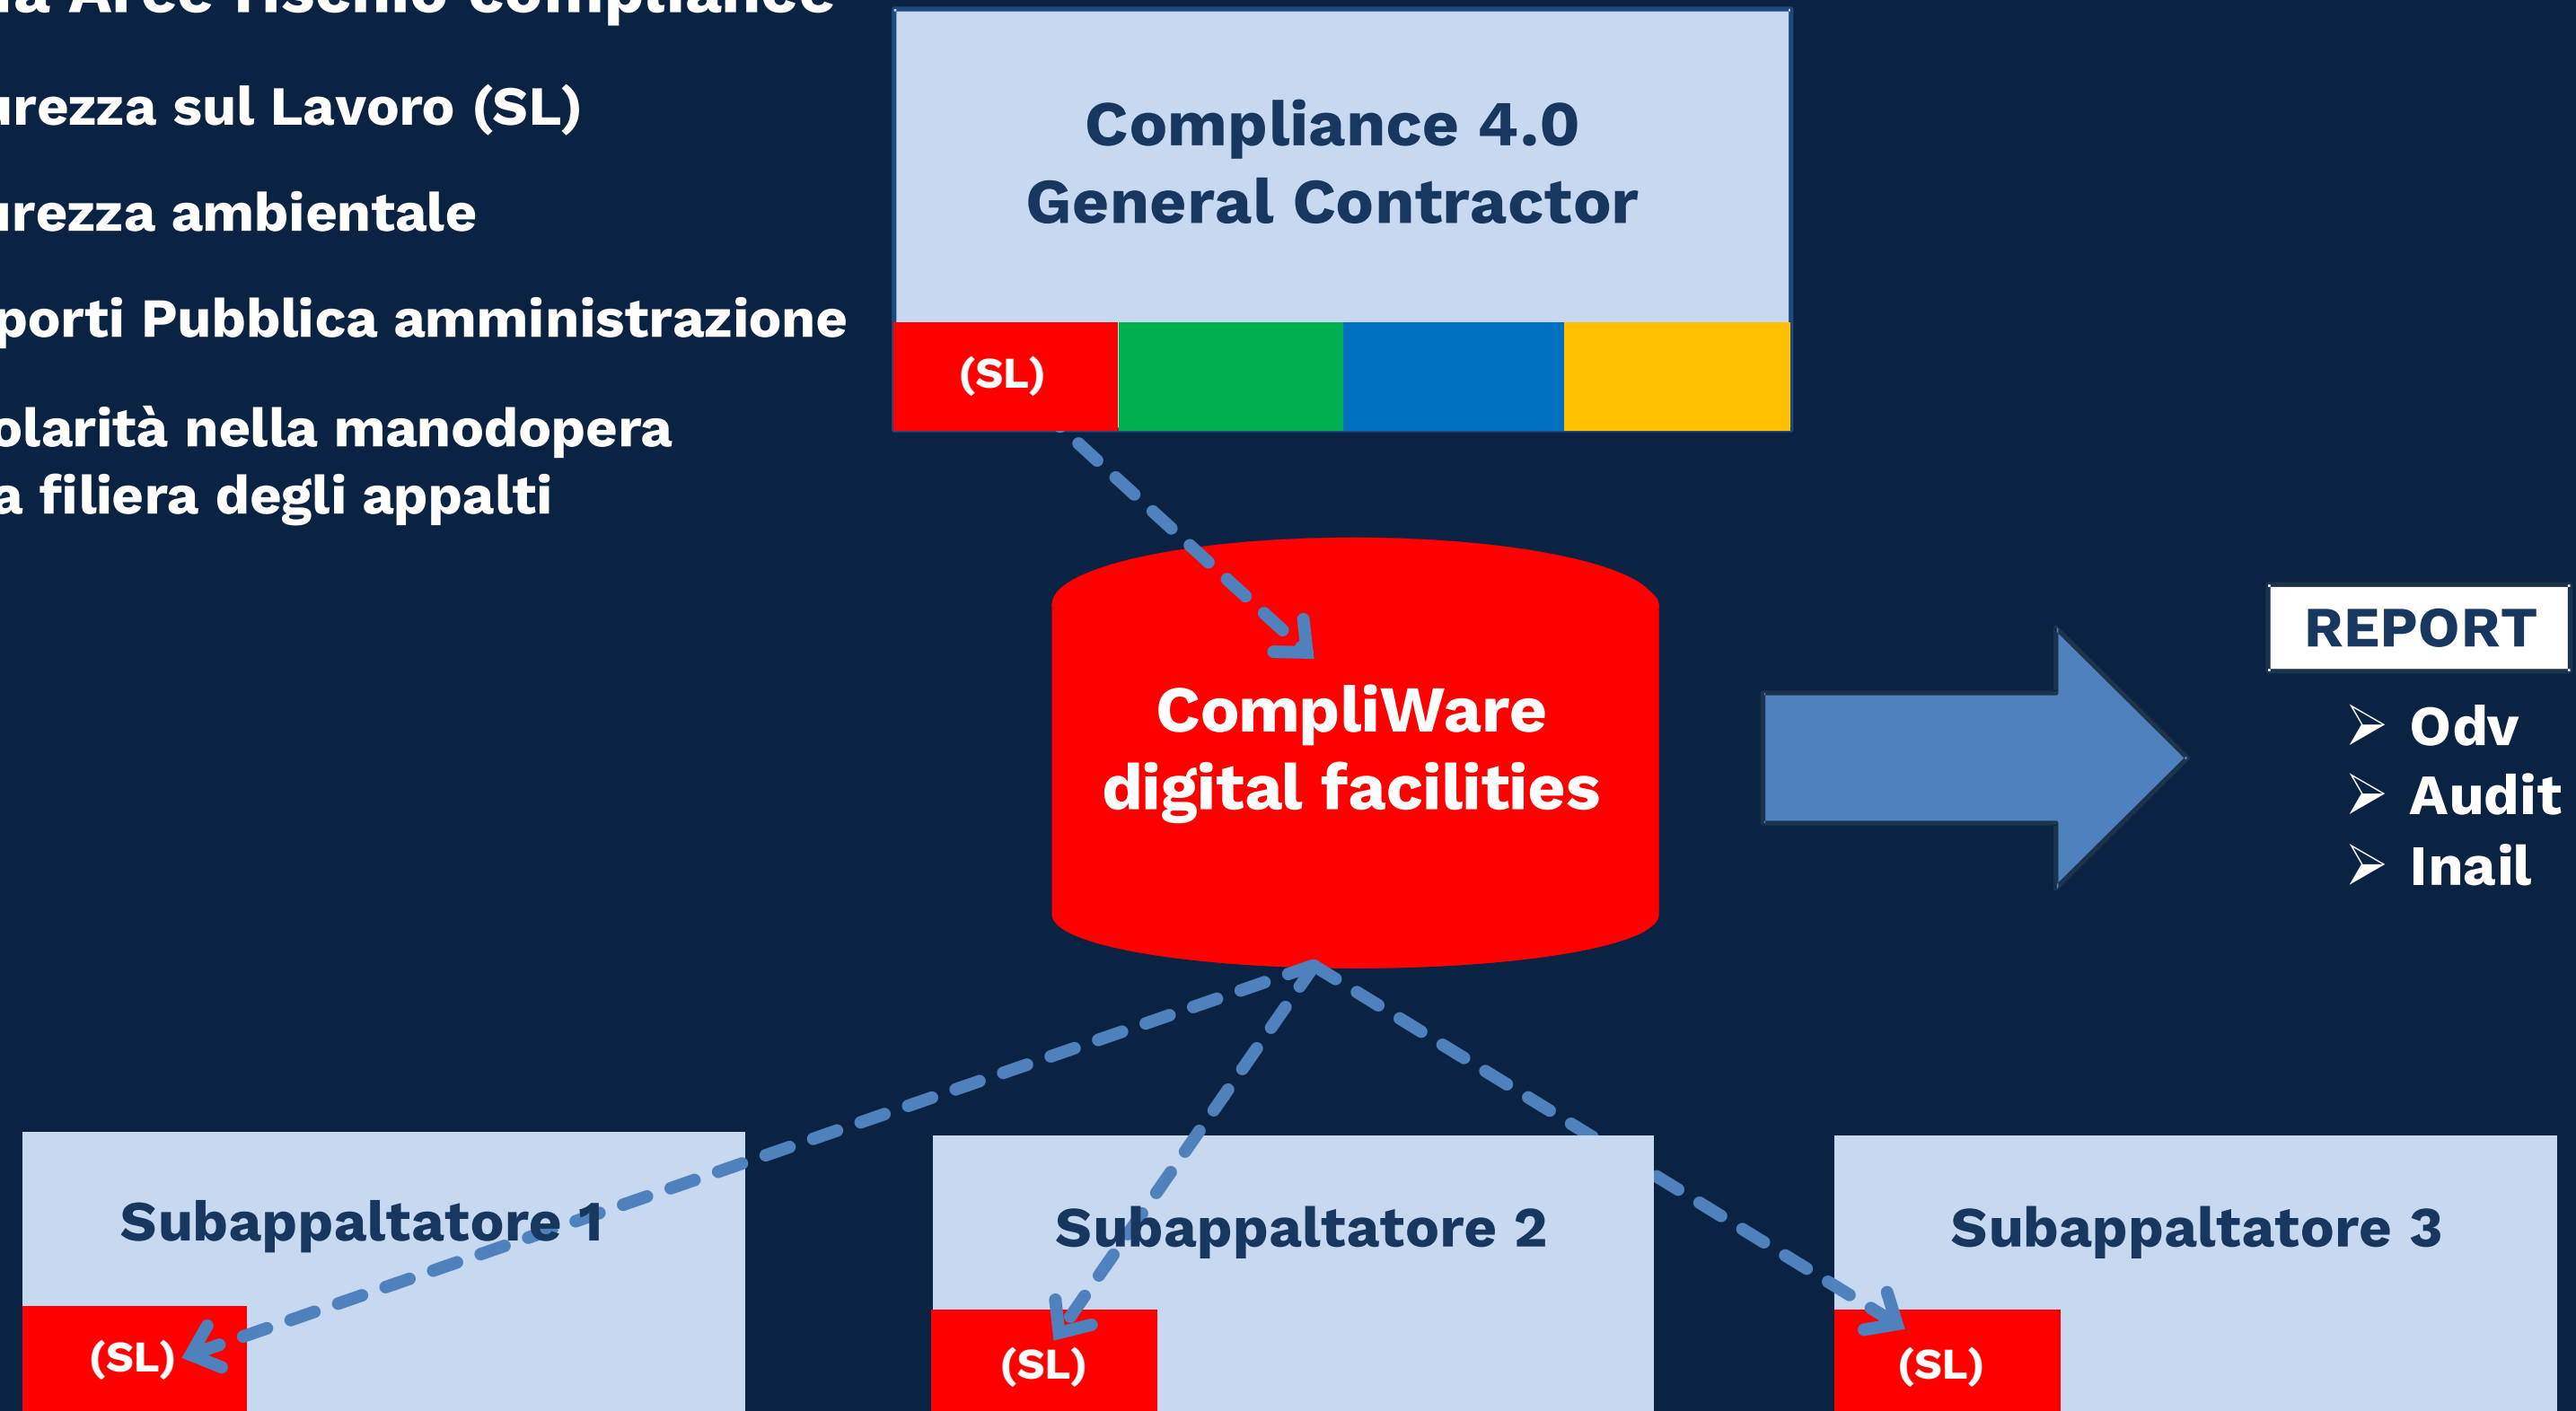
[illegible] Aree rischio compliance

urezza sul Lavoro (SL)

urezza ambientale

porti Pubblica amministrazione

olarità nella manodopera
a filiera degli appalti

Compliance 4.0
General Contractor

(SL)

CompliWare
digital facilities

REPORT

➢ Odv
➢ Audit
➢ Inail

Subappaltatore 1

(SL)

Subappaltatore 2

(SL)

Subappaltatore 3

(SL)